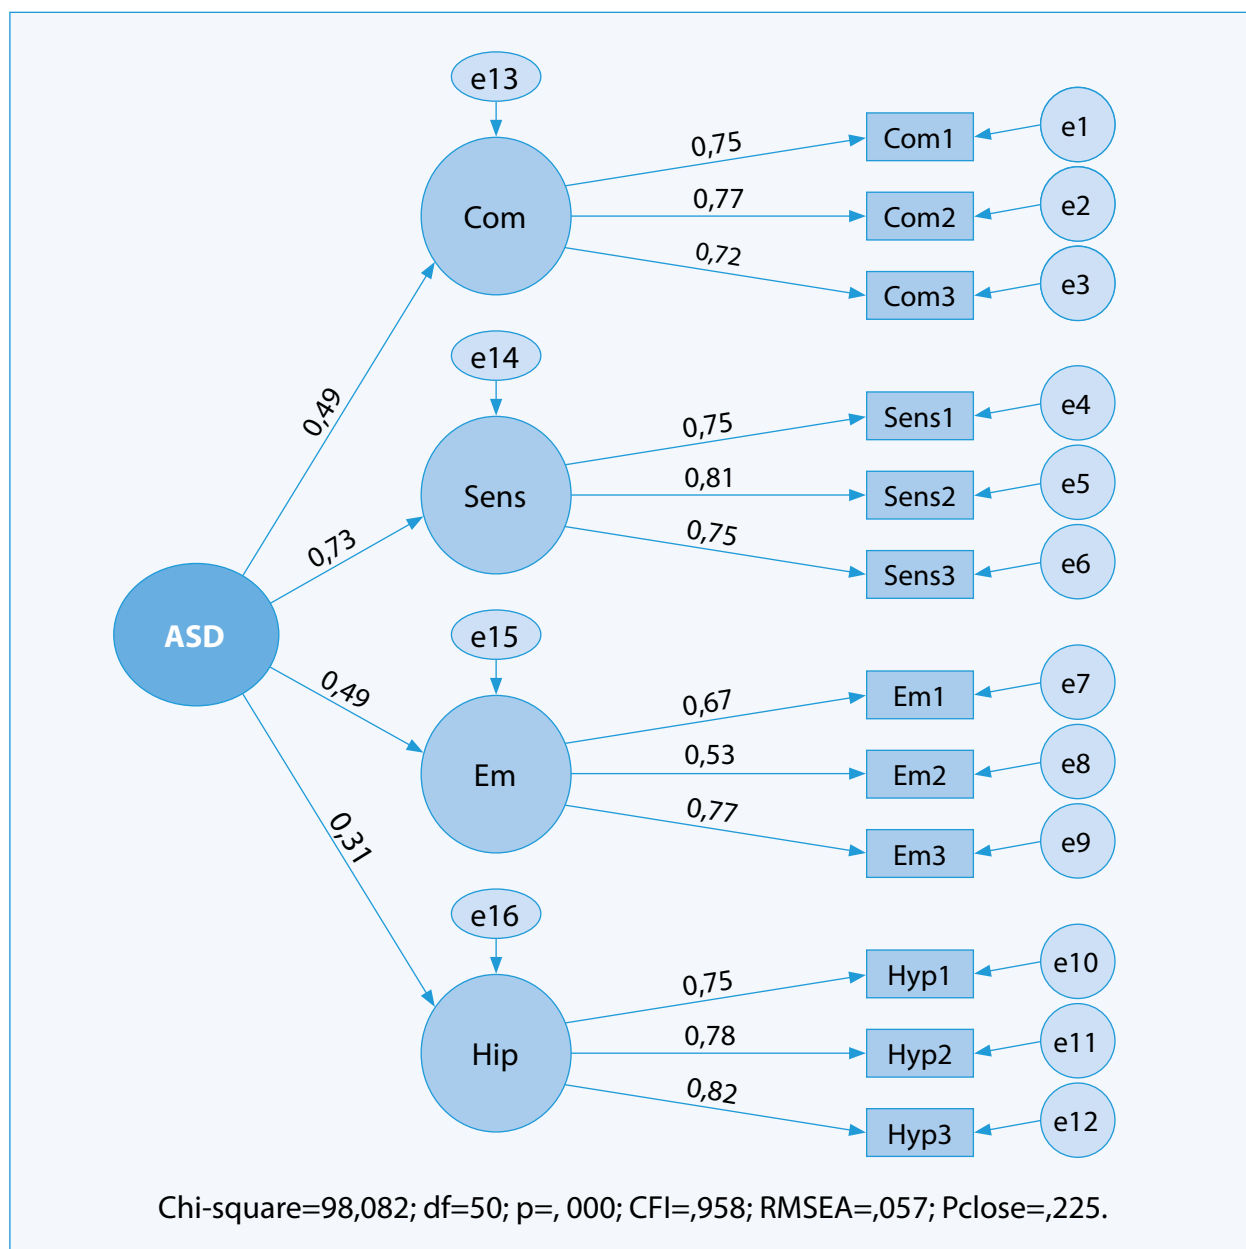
e13

Com

0,75
0,77
0,72

Com1
Com2
Com3

e1
e2
e3

e14

Sens

0,75
0,81
0,75

Sens1
Sens2
Sens3

e4
e5
e6

0,49
0,73

ASD

0,49
0,31

e15

Em

0,67
0,53
0,77

Em1
Em2
Em3

e7
e8
e9

e16

Hip

0,75
0,78
0,82

Hyp1
Hyp2
Hyp3

e10
e11
e12

Chi-square=98,082; df=50; p=, 000; CFI=,958; RMSEA=,057; Pclose=,225.